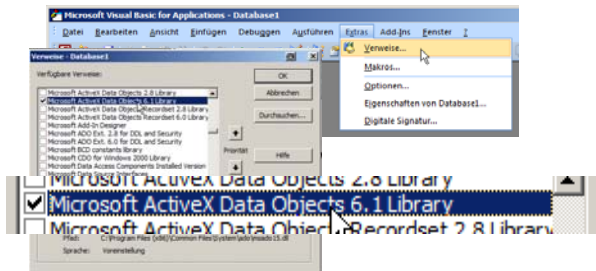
Microsoft Visual Basic for Applications - Database1

Datei Bearbeiten Ansicht Einfügen Debuggen Ausführen Extras Add-Ins Fenster ?

Verweise...
Makros...
Optionen...
Eigenschaften von Database1...
Digitale Signatur...

Verweise - Database1

Verfügbare Verweise:

Microsoft ActiveX Data Objects 2.8 Library
Microsoft ActiveX Data Objects 6.1 Library
Microsoft ActiveX Data Objects Recordset 2.8 Library
Microsoft ActiveX Data Objects Recordset 6.0 Library
Microsoft Add-In Designer
Microsoft ADO Ext. 2.8 for DDL and Security
Microsoft ADO Ext. 6.0 for DDL and Security
Microsoft BCD constants library
Microsoft CDO for Windows 2000 Library
Microsoft Data Access Components Installed Version

OK
Abbrechen
Durchsuchen...
Priorität
Hilfe

Microsoft ActiveX Data Objects 2.8 Library
Microsoft ActiveX Data Objects 6.1 Library
Microsoft ActiveX Data Objects Recordset 2.8 Library

Pfad: C:\Program Files (x86)\Common Files\System\ado\msado15.dll
Sprache: Voreinstellung